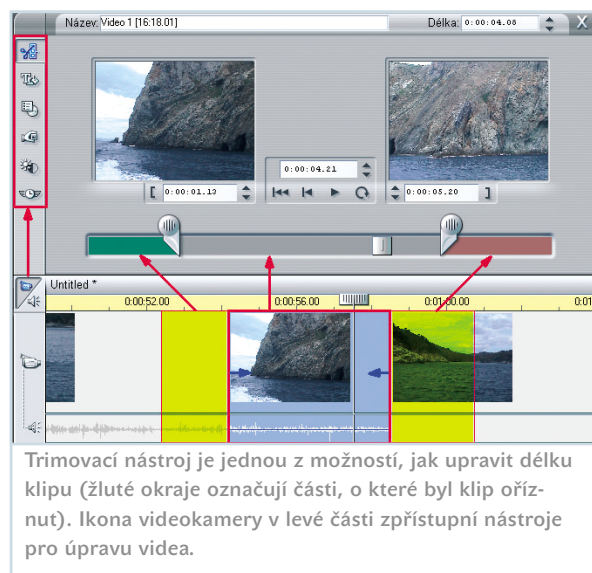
Název: Video 1 [16:18.01]

Délka: 0:00:04.08

X

0:00:04.21

[ 0:00:01.13

0:00:05.20 ]

Untitled *

0:00:52.00

0:00:56.00

0:01:00.00

Trimovací nástroj je jednou z možností, jak upravit délku klipu (žluté okraje označují části, o které byl klip oříznut). Ikona videokamery v levé části zpřístupní nástroje pro úpravu videa.